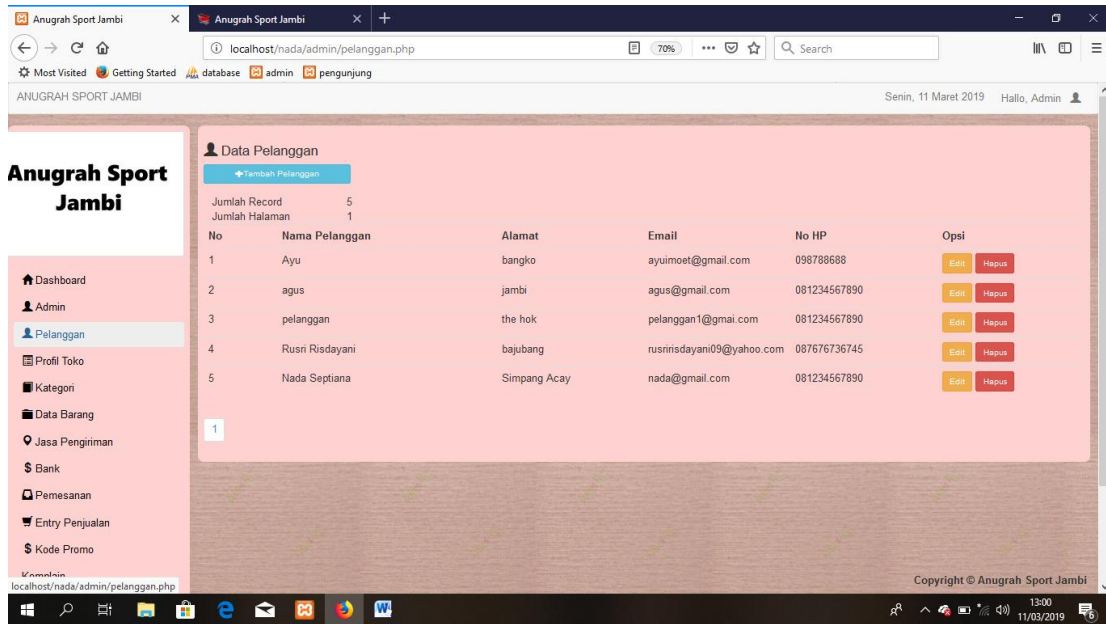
Anugrah Sport Jambi ×
Anugrah Sport Jambi × +

localhost/nada/admin/pelanggan.php
70%
Search

Most Visited Getting Started database admin pengunjung

ANUGRAH SPORT JAMBI
Senin, 11 Maret 2019 Hallo, Admin

Anugrah Sport Jambi

Dashboard
Admin
Pelanggan
Profil Toko
Kategori
Data Barang
Jasa Pengiriman
$ Bank
Pemesanan
Entry Penjualan
$ Kode Promo
Komplain

Data Pelanggan
+Tambah Pelanggan
Jumlah Record 5
Jumlah Halaman 1

| No | Nama Pelanggan | Alamat | Email | No HP | Opsi |
|---|---|---|---|---|---|
| 1 | Ayu | bangko | ayuimoet@gmail.com | 098788688 | Edit Hapus |
| 2 | agus | jambi | agus@gmail.com | 081234567890 | Edit Hapus |
| 3 | pelanggan | the hok | pelanggan1@gmai.com | 081234567890 | Edit Hapus |
| 4 | Rusri Risdayani | bajubang | rusririsdayani09@yahoo.com | 087676736745 | Edit Hapus |
| 5 | Nada Septiana | Simpang Acay | nada@gmail.com | 081234567890 | Edit Hapus |

1

localhost/nada/admin/pelanggan.php
Copyright © Anugrah Sport Jambi
13:00
11/03/2019